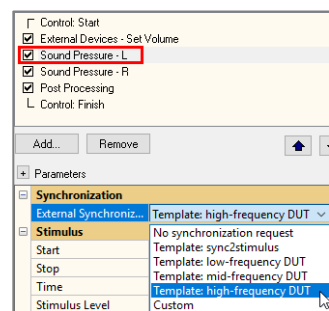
Control: Start
External Devices - Set Volume
Sound Pressure - L
Sound Pressure - R
Post Processing
Control: Finish

Add...
Remove

Parameters

Synchronization
External Synchroniz... Template: high-frequency DUT
Stimulus
Start
Stop
Time
Stimulus Level

No synchronization request
Template: sync2stimulus
Template: low-frequency DUT
Template: mid-frequency DUT
Template: high-frequency DUT
Custom